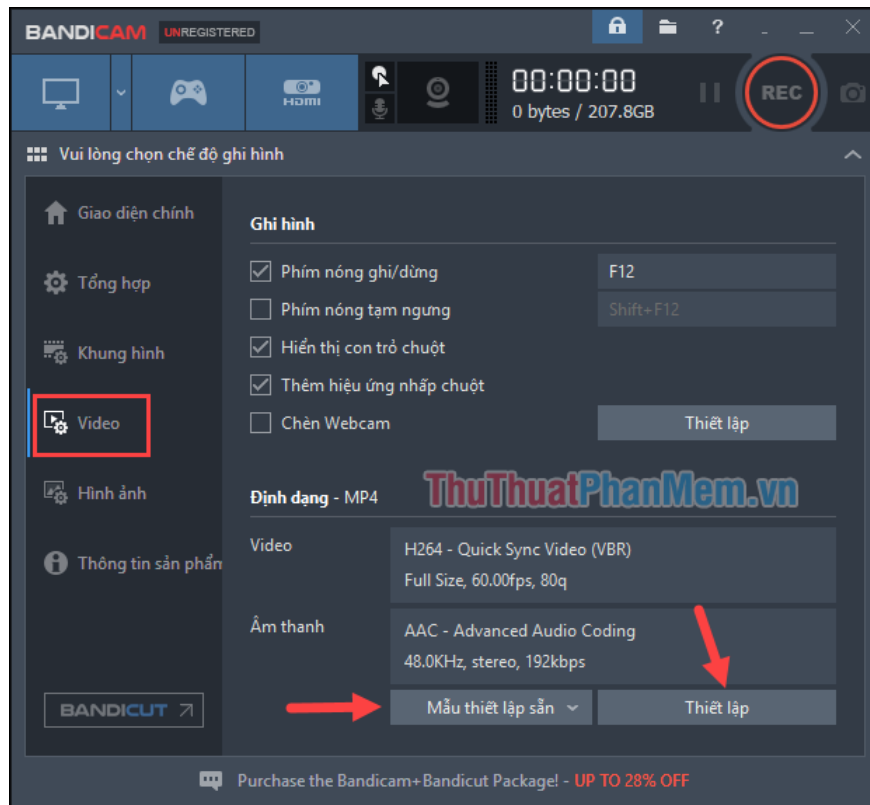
BANDICAM UNREGISTERED

? — ×

HDMI

00:00:00
0 bytes / 207.8GB

REC

Vui lòng chọn chế độ ghi hình

Giao diện chính
Tổng hợp
Khung hình
Video
Hình ảnh
Thông tin sản phẩm

BANDICUT ↗

Ghi hình

☑ Phím nóng ghi/dừng | F12
☐ Phím nóng tạm ngưng | Shift+F12
☑ Hiển thị con trỏ chuột
☑ Thêm hiệu ứng nhấp chuột
☐ Chèn Webcam | Thiết lập

ThuThuatPhanMem.vn

Định dạng - MP4

Video
H264 - Quick Sync Video (VBR)
Full Size, 60.00fps, 80q

Âm thanh
AAC - Advanced Audio Coding
48.0KHz, stereo, 192kbps

Mẫu thiết lập sẵn | Thiết lập

Purchase the Bandicam+Bandicut Package! - UP TO 28% OFF